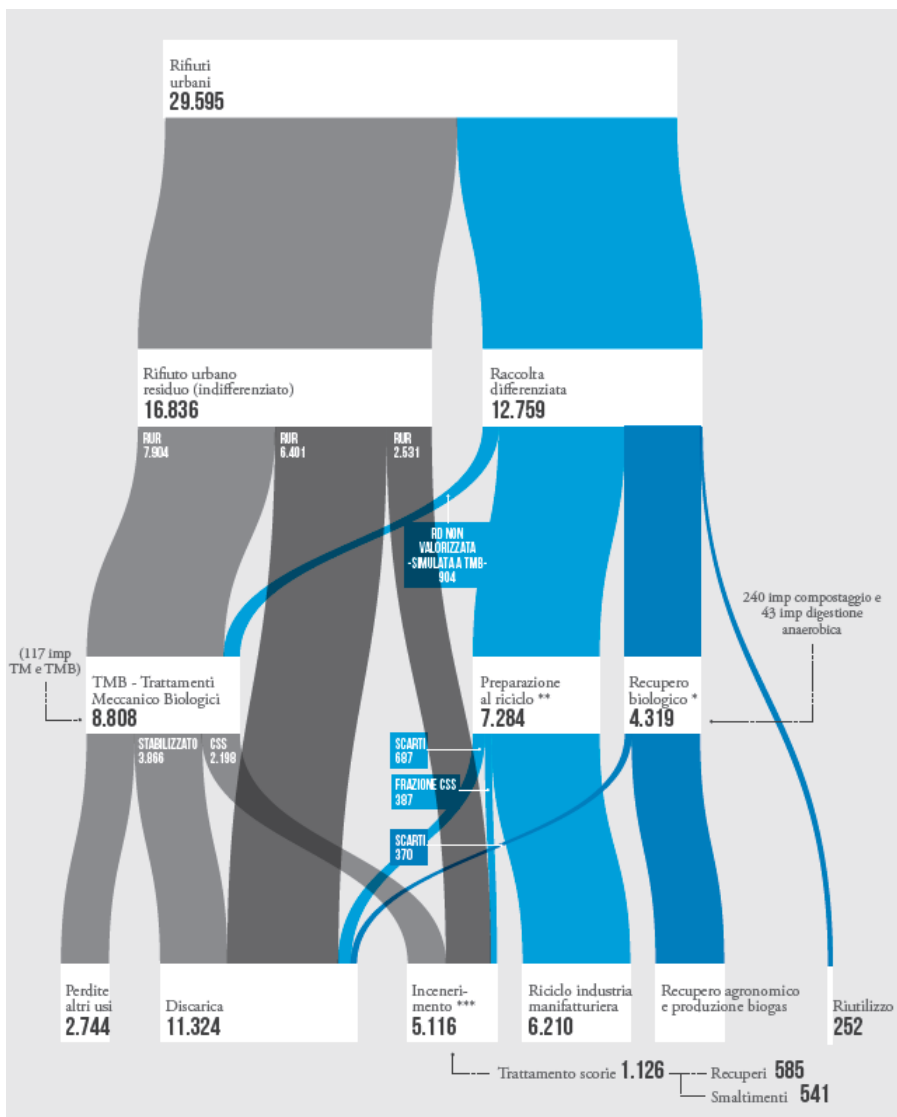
Rifiuti urbani
29.595

Rifiuto urbano residuo (indifferenziato)
16.836

Raccolta differenziata
12.759

RUR
7.904

RUR
6.401

RUR
2.531

RD NON VALORIZZATA -SIMULATA A TMB- 904

240 imp compostaggio e 43 imp digestione anaerobica

(117 imp TM e TMB)

TMB - Trattamenti Meccanico Biologici
8.808

Preparazione al riciclo **
7.284

Recupero biologico *
4.319

STABILIZZATO
3.866

CSS
2.198

SCARTI
687

FRAZIONE CSS
387

SCARTI
370

Perdite altri usi
2.744

Discarica
11.324

Incenerimento ***
5.116

Riciclo industria manifatturiera
6.210

Recupero agronomico e produzione biogas

Riutilizzo
252

Trattamento scorie 1.126

Recuperi 585

Smaltimenti 541